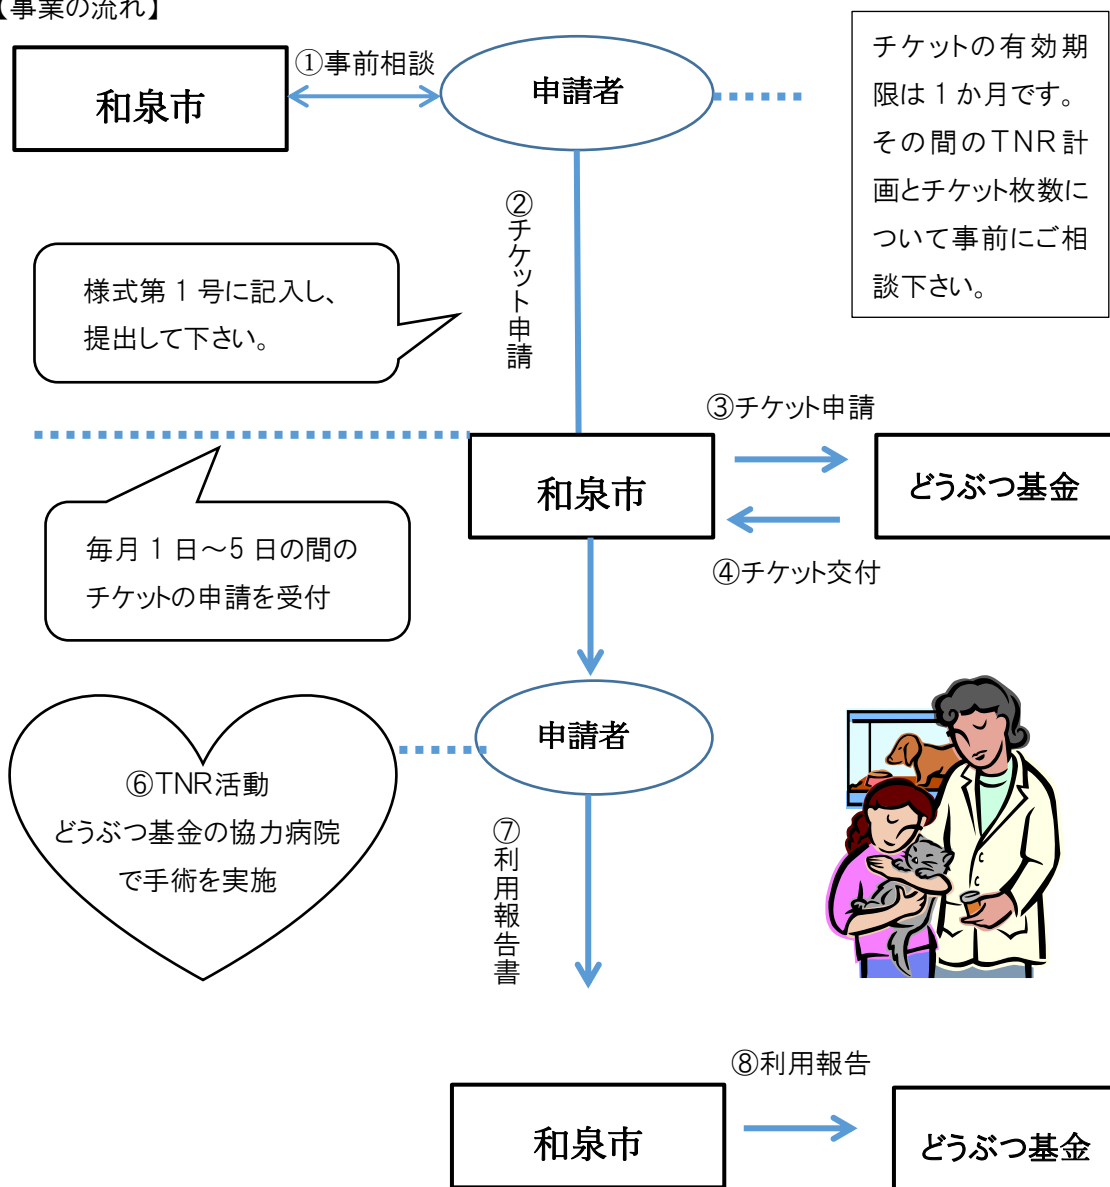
【事業の流れ】

和泉市

①事前相談

申請者

チケットの有効期限は１か月です。その間のＴＮＲ計画とチケット枚数について事前にご相談下さい。

②チケット申請

様式第１号に記入し、提出して下さい。

③チケット申請

和泉市

どうぶつ基金

④チケット交付

毎月１日～5日の間のチケットの申請を受付

申請者

⑥TNR活動
どうぶつ基金の協力病院で手術を実施

⑦利用報告書

⑧利用報告

和泉市

どうぶつ基金